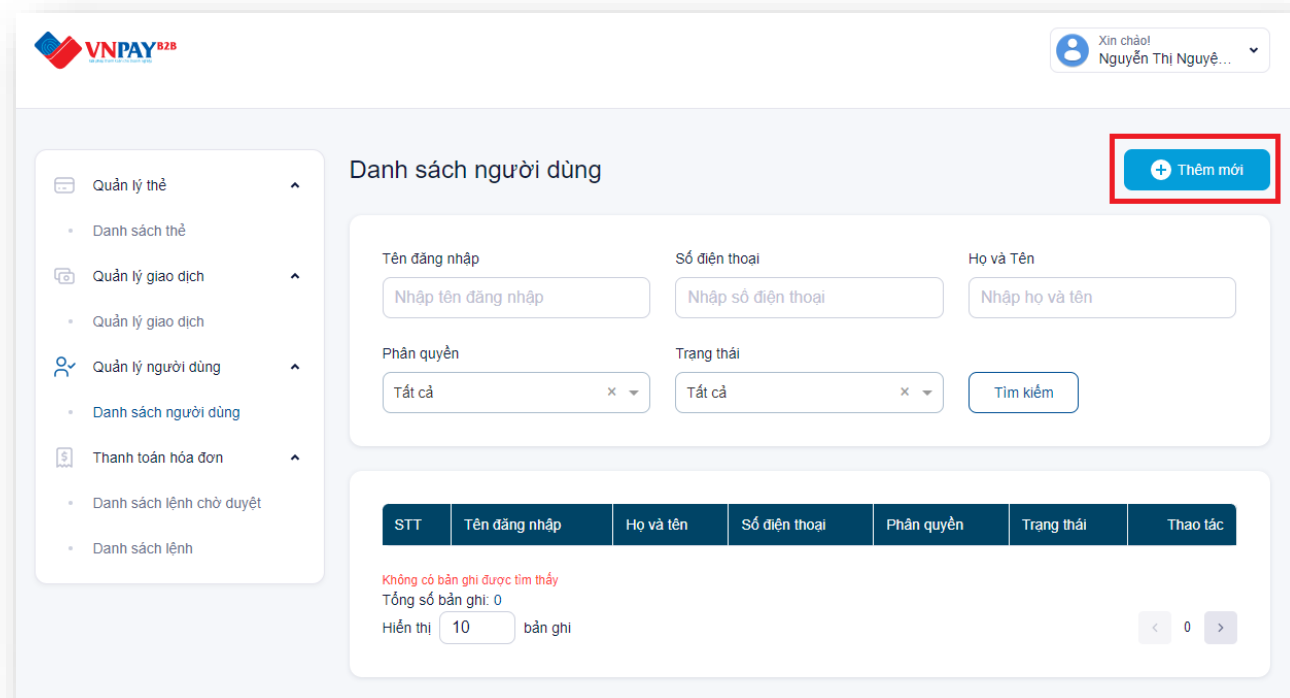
VNPAY B2B

Xin chào!
Nguyễn Thị Nguyệ...

Quản lý thẻ
Danh sách thẻ
Quản lý giao dịch
Quản lý giao dịch
Quản lý người dùng
Danh sách người dùng
Thanh toán hóa đơn
Danh sách lệnh chờ duyệt
Danh sách lệnh

Danh sách người dùng

Thêm mới

Tên đăng nhập
Nhập tên đăng nhập
Số điện thoại
Nhập số điện thoại
Họ và Tên
Nhập họ và tên
Phân quyền
Tất cả
Trạng thái
Tất cả
Tìm kiếm

| STT | Tên đăng nhập | Họ và tên | Số điện thoại | Phân quyền | Trạng thái | Thao tác |
|---|---|---|---|---|---|---|

Không có bản ghi được tìm thấy
Tổng số bản ghi: 0
Hiển thị 10 bản ghi

0